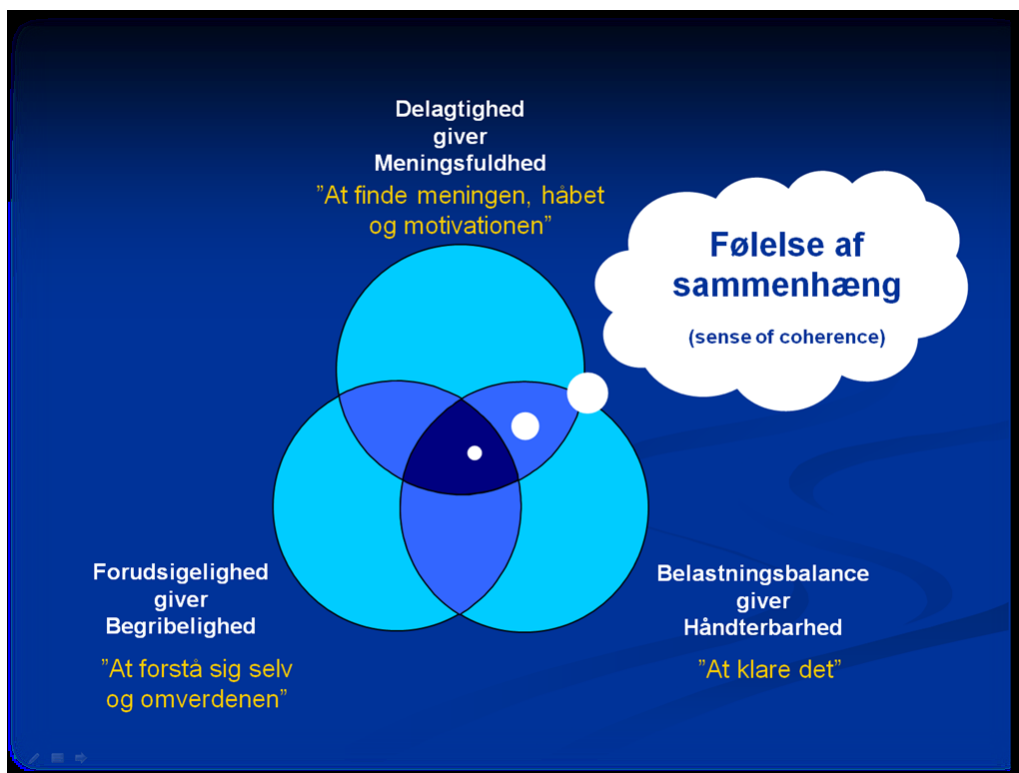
Delagtighed
giver
Meningsfuldhed

”At finde meningen, håbet og motivationen”

Følelse af sammenhæng

(sense of coherence)

Forudsigelighed
giver
Begribelighed

”At forstå sig selv og omverdenen”

Belastningsbalance
giver
Håndterbarhed

”At klare det”